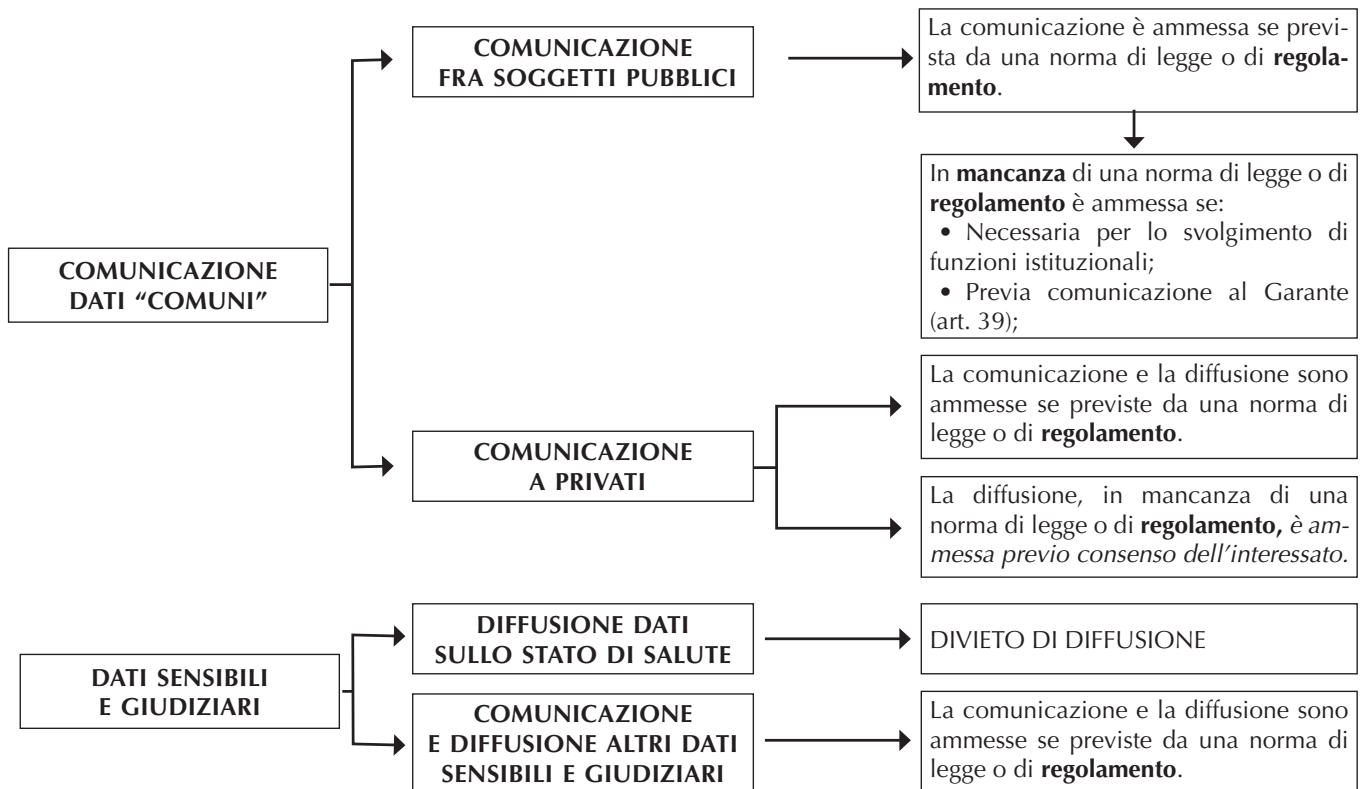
COMUNICAZIONE DATI “COMUNI”

COMUNICAZIONE FRA SOGGETTI PUBBLICI

La comunicazione è ammessa se prevista da una norma di legge o di **regolamento**.

In **mancanza** di una norma di legge o di **regolamento** è ammessa se:
• Necessaria per lo svolgimento di funzioni istituzionali;
• Previa comunicazione al Garante (art. 39);

COMUNICAZIONE A PRIVATI

La comunicazione e la diffusione sono ammesse se previste da una norma di legge o di **regolamento**.

La diffusione, in mancanza di una norma di legge o di **regolamento,** *è ammessa previo consenso dell’interessato.*

DATI SENSIBILI E GIUDIZIARI

DIFFUSIONE DATI SULLO STATO DI SALUTE

DIVIETO DI DIFFUSIONE

COMUNICAZIONE E DIFFUSIONE ALTRI DATI SENSIBILI E GIUDIZIARI

La comunicazione e la diffusione sono ammesse se previste da una norma di legge o di **regolamento**.